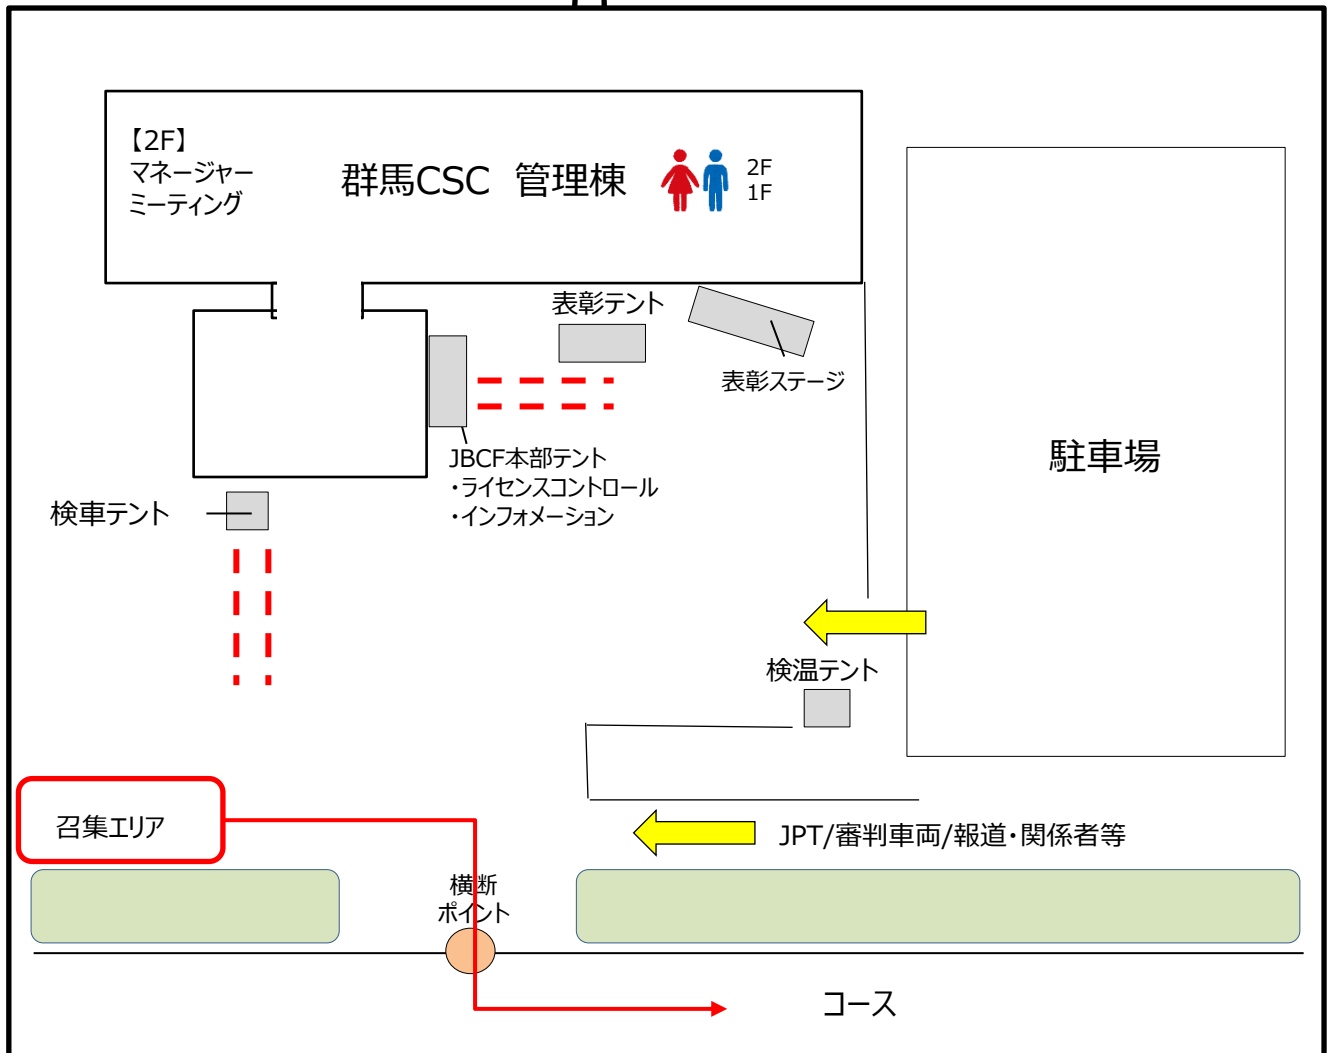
【2F】
マネージャー
ミーティング

群馬CSC 管理棟

2F
1F

表彰テント

表彰ステージ

駐車場

JBCF本部テント
・ライセンスコントロール
・インフォメーション

検車テント

検温テント

召集エリア

横断
ポイント

JPT/審判車両/報道・関係者等

コース